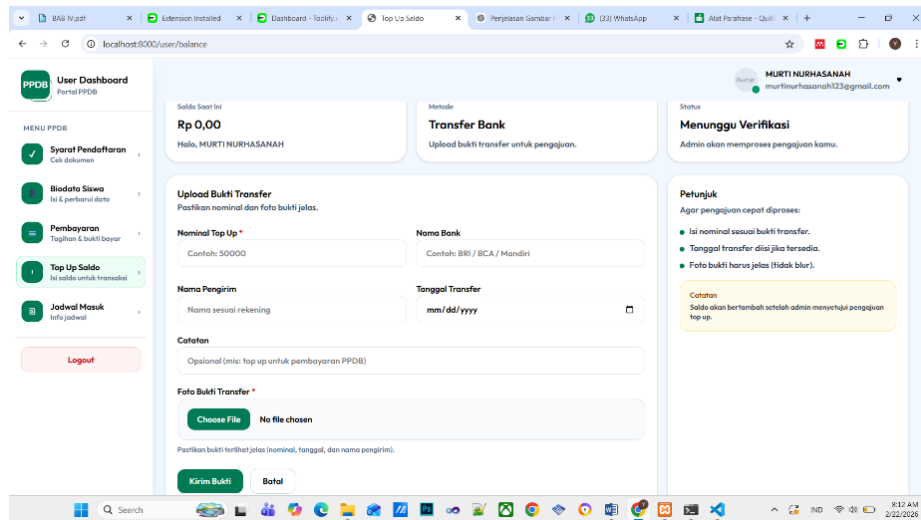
BAB IV.pdf
Extension Installed
Dashboard - Toolify
Top Up Saldo
Penjelasan Gambar
(33) WhatsApp
Alat Parafrase - Quill

localhost:8000/user/balance

PPDB
User Dashboard
Portal PPDB

MENU PPDB
Syarat Pendaftaran
Cek dokumen
Biodata Siswa
Isi & perbarui data
Pembayaran
Tagihan & bukti bayar
Top Up Saldo
Isi saldo untuk transaksi
Jadwal Masuk
Info jadwal
Logout

Avatar
MURTI NURHASANAH
murtinurhasanah123@gmail.com

Saldo Saat Ini
Rp 0,00
Halo, MURTI NURHASANAH

Metode
Transfer Bank
Upload bukti transfer untuk pengajuan.

Status
Menunggu Verifikasi
Admin akan memproses pengajuan kamu.

Upload Bukti Transfer
Pastikan nominal dan foto bukti jelas.

Nominal Top Up *
Contoh: 50000
Nama Bank
Contoh: BRI / BCA / Mandiri
Nama Pengirim
Nama sesuai rekening
Tanggal Transfer
mm/dd/yyyy
Catatan
Opsional (mis: top up untuk pembayaran PPDB)
Foto Bukti Transfer *
Choose File No file chosen
Pastikan bukti terlihat jelas (nominal, tanggal, dan nama pengirim).
Kirim Bukti
Batal

Petunjuk
Agar pengajuan cepat diproses:
Isi nominal sesuai bukti transfer.
Tanggal transfer diisi jika tersedia.
Foto bukti harus jelas (tidak blur).

Catatan
Saldo akan bertambah setelah admin menyetujui pengajuan top up.

Search
IND
8:12 AM
2/22/2026